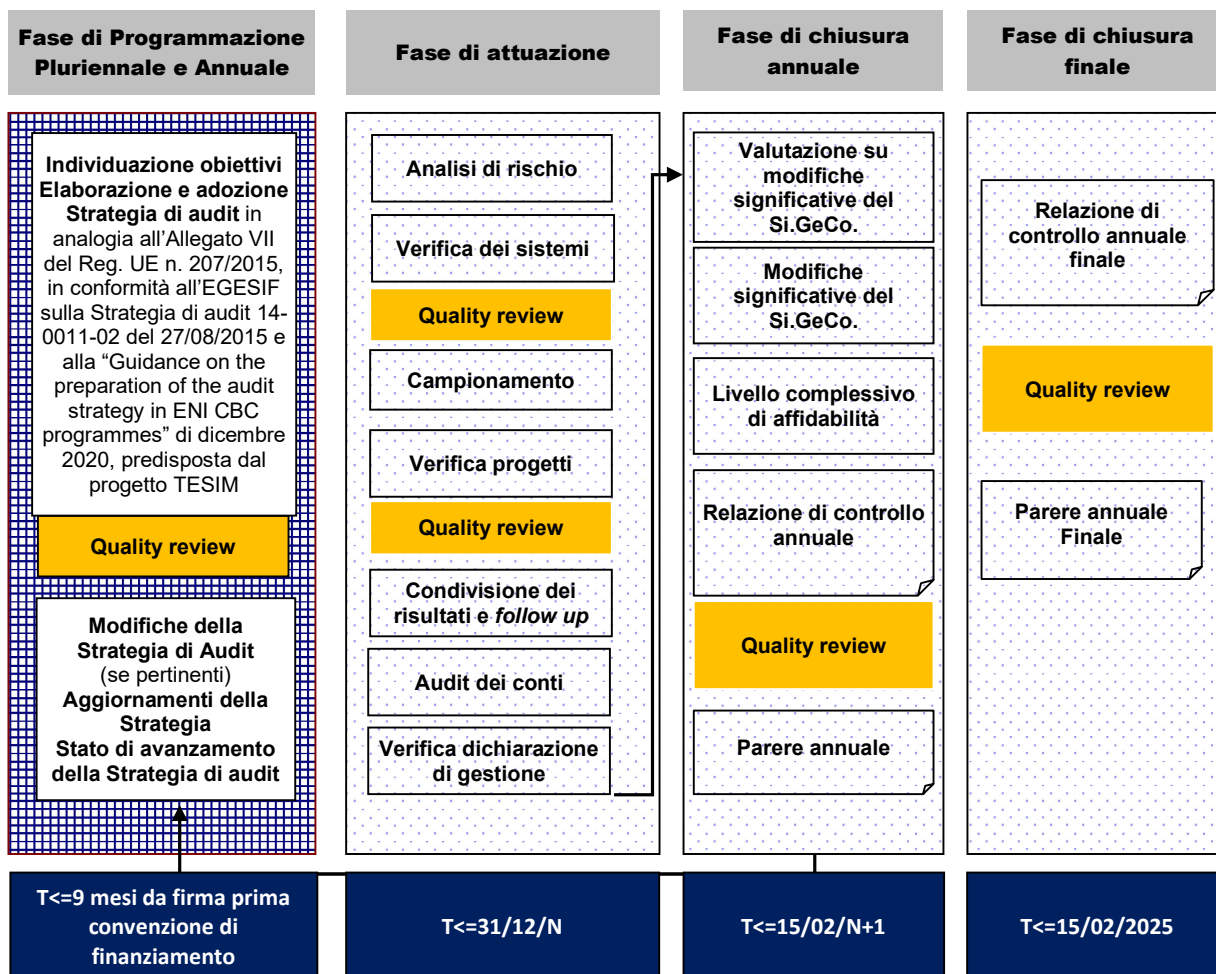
Fase di Programmazione Pluriennale e Annuale

Fase di attuazione

Fase di chiusura annuale

Fase di chiusura finale

Individuazione obiettivi Elaborazione e adozione Strategia di audit in analogia all'Allegato VII del Reg. UE n. 207/2015, in conformità all'EGESIF sulla Strategia di audit 14-0011-02 del 27/08/2015 e alla "Guidance on the preparation of the audit strategy in ENI CBC programmes" di dicembre 2020, predisposta dal progetto TESIM

Quality review

Modifiche della Strategia di Audit (se pertinenti) Aggiornamenti della Strategia Stato di avanzamento della Strategia di audit

Analisi di rischio

Verifica dei sistemi

Quality review

Campionamento

Verifica progetti

Quality review

Condivisione dei risultati e follow up

Audit dei conti

Verifica dichiarazione di gestione

Valutazione su modifiche significative del Si.GeCo.

Modifiche significative del Si.GeCo.

Livello complessivo di affidabilità

Relazione di controllo annuale

Quality review

Parere annuale

Relazione di controllo annuale finale

Quality review

Parere annuale Finale

T<=9 mesi da firma prima convenzione di finanziamento

T<=31/12/N

T<=15/02/N+1

T<=15/02/2025